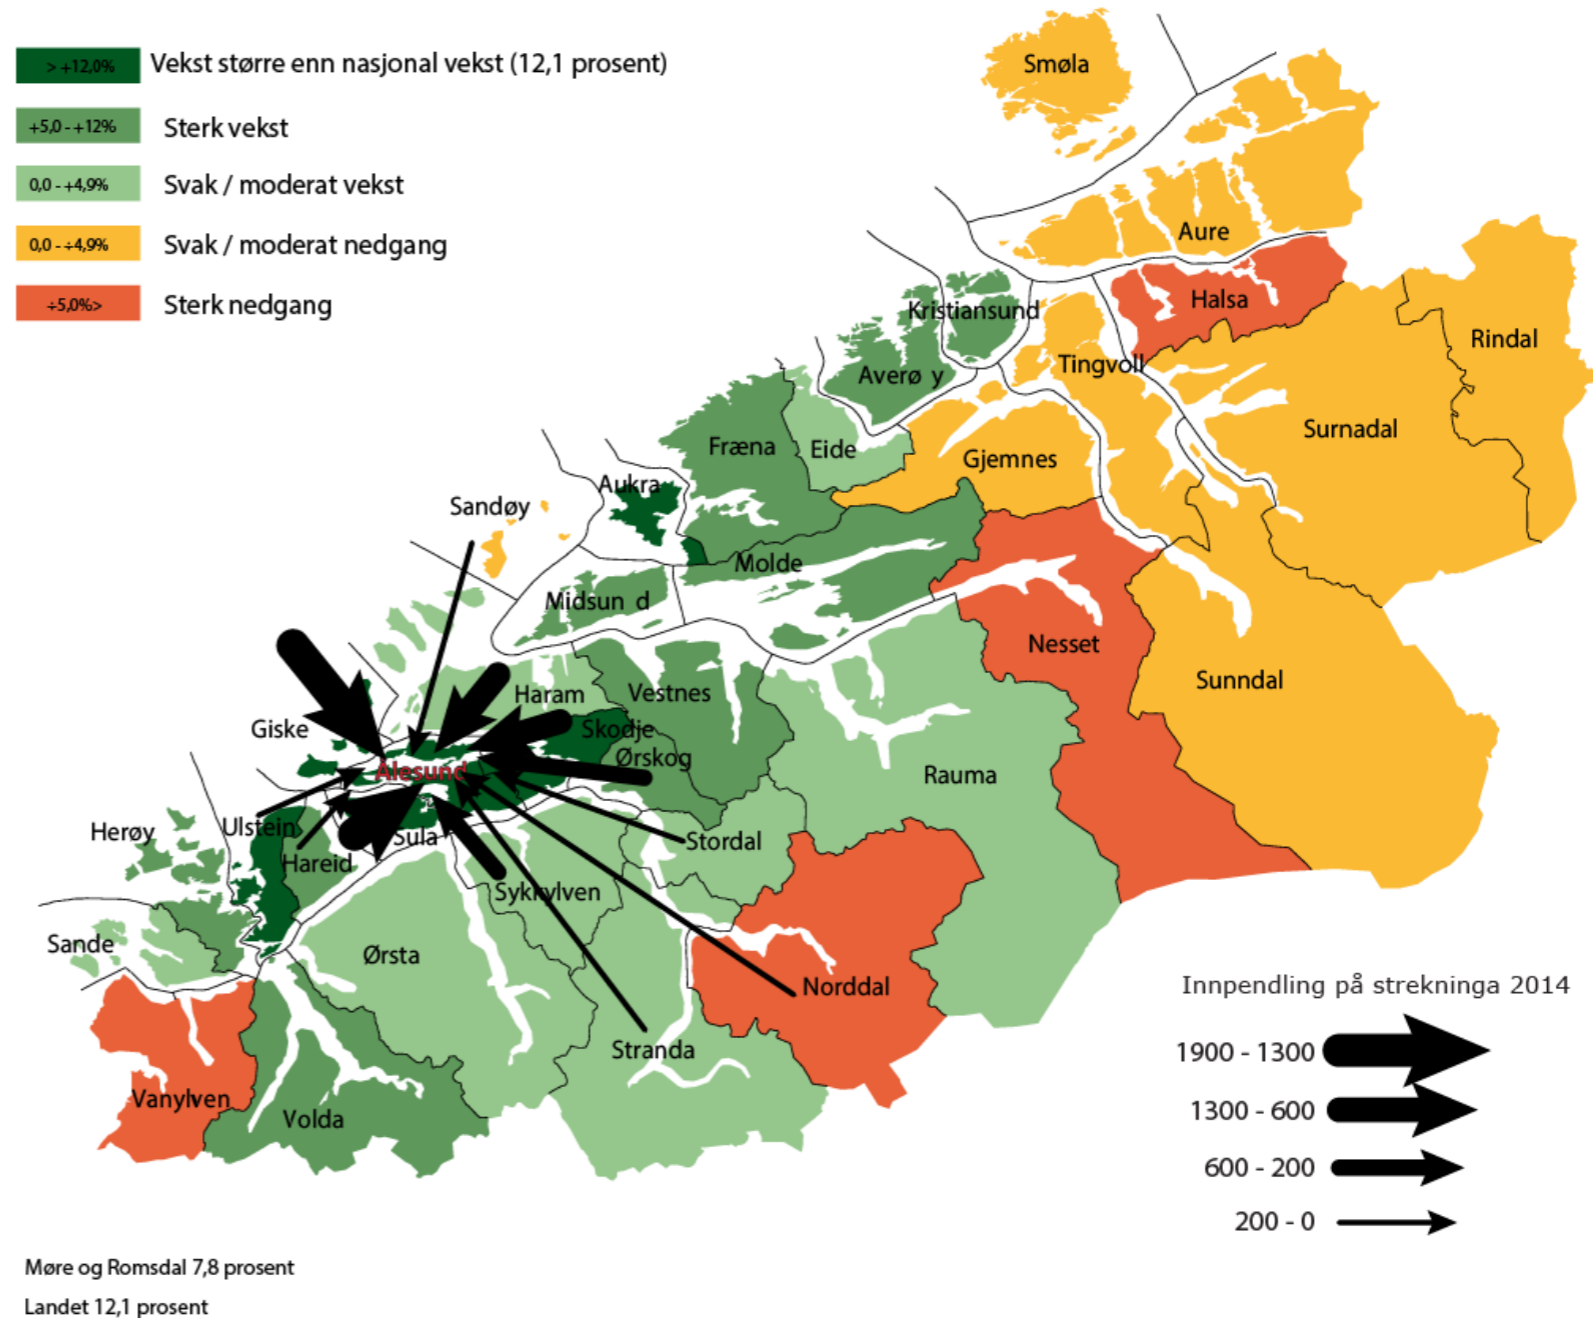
> +12,0% Vekst større enn nasjonal vekst (12,1 prosent)
+5,0 - +12% Sterk vekst
0,0 - +4,9% Svak / moderat vekst
0,0 - +4,9% Svak / moderat nedgang
+5,0%> Sterk nedgang

Smøla
Aure
Halsa
Rindal
Kristiansund
Tingvoll
Surnadal
Averø y
Fræna
Eide
Gjemnes
Aukra
Sandøy
Molde
Midsun d
Nesset
Sunndal
Haram
Vestnes
Skodje
Giske
Ørskog
Ålesund
Rauma
Herøy
Ulstein
Sula
Stordal
Hareid
Sykkylven
Sande
Ørsta
Norddal
Stranda
Vanylven
Volda

Innpendling på strekninga 2014
1900 - 1300
1300 - 600
600 - 200
200 - 0

Møre og Romsdal 7,8 prosent
Landet 12,1 prosent